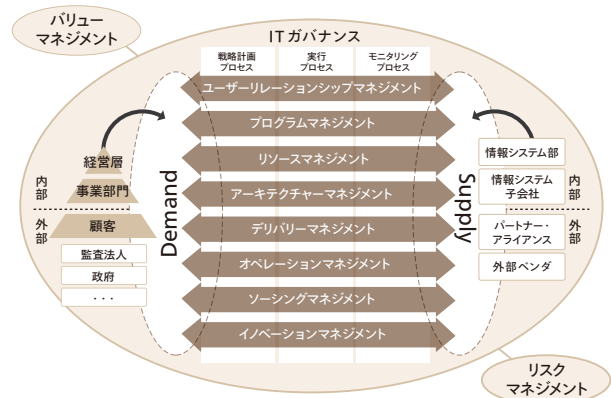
バリュー
マネジメント

ITガバナンス

戦略計画
プロセス

実行
プロセス

モニタリング
プロセス

ユーザーリレーションシップマネジメント

プログラムマネジメント

リソースマネジメント

アーキテクチャーマネジメント

デリバリーマネジメント

オペレーションマネジメント

ソーシングマネジメント

イノベーションマネジメント

経営層

事業部門

内部

外部

顧客

監査法人

政府

・・・

Demand

Supply

情報システム部

情報システム子会社

内部

パートナー・アライアンス

外部ベンダ

外部

リスク
マネジメント